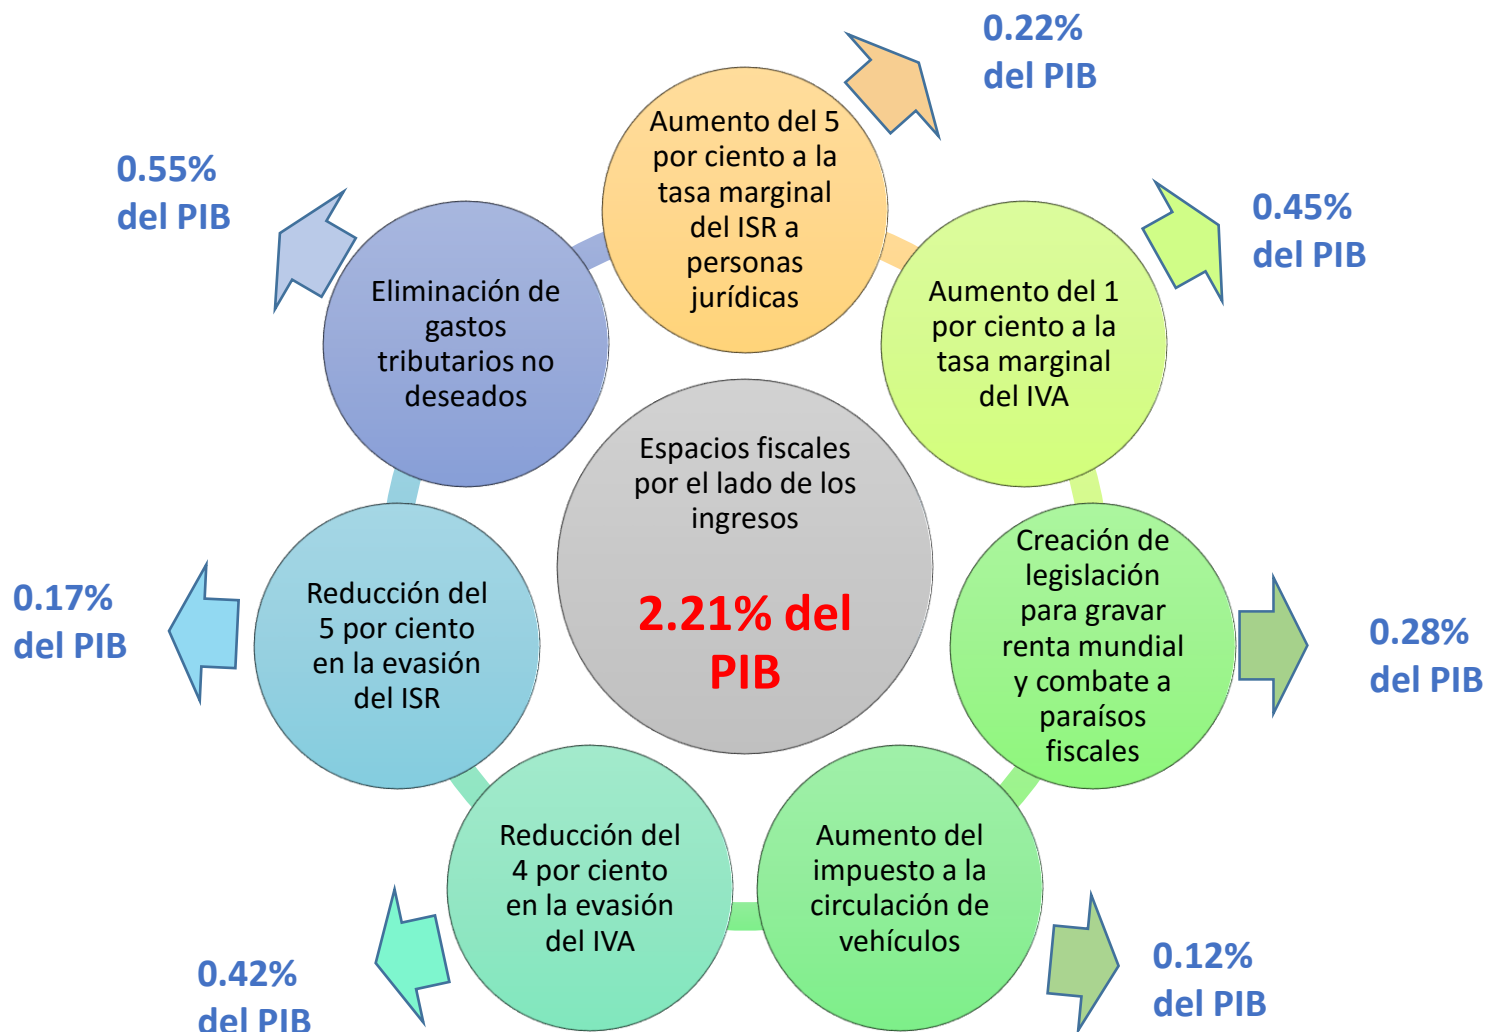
Espacios fiscales por el lado de los ingresos

2.21% del PIB

Aumento del 5 por ciento a la tasa marginal del ISR a personas jurídicas

0.22% del PIB

Aumento del 1 por ciento a la tasa marginal del IVA

0.45% del PIB

Creación de legislación para gravar renta mundial y combate a paraísos fiscales

0.28% del PIB

Aumento del impuesto a la circulación de vehículos

0.12% del PIB

Reducción del 4 por ciento en la evasión del IVA

0.42% del PIB

Reducción del 5 por ciento en la evasión del ISR

0.17% del PIB

Eliminación de gastos tributarios no deseados

0.55% del PIB